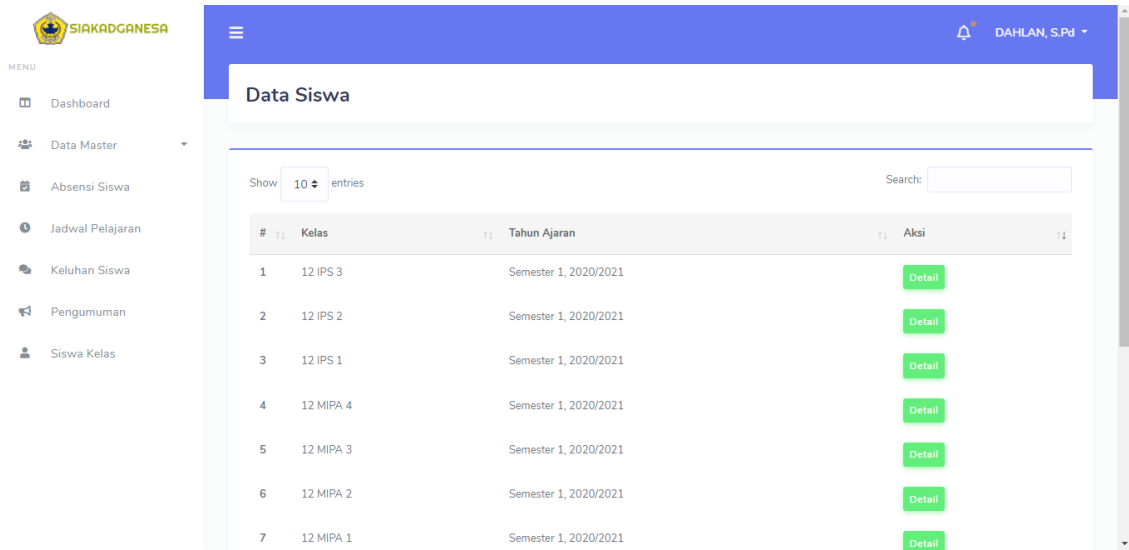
SIAKADGANESA

MENU

Dashboard

Data Master

Absensi Siswa

Jadwal Pelajaran

Keluhan Siswa

Pengumuman

Siswa Kelas

DAHLAN, S.Pd

Data Siswa

Show 10 entries

Search:

| # | Kelas | Tahun Ajaran | Aksi |
|---|---|---|---|
| 1 | 12 IPS 3 | Semester 1, 2020/2021 | Detail |
| 2 | 12 IPS 2 | Semester 1, 2020/2021 | Detail |
| 3 | 12 IPS 1 | Semester 1, 2020/2021 | Detail |
| 4 | 12 MIPA 4 | Semester 1, 2020/2021 | Detail |
| 5 | 12 MIPA 3 | Semester 1, 2020/2021 | Detail |
| 6 | 12 MIPA 2 | Semester 1, 2020/2021 | Detail |
| 7 | 12 MIPA 1 | Semester 1, 2020/2021 | Detail |